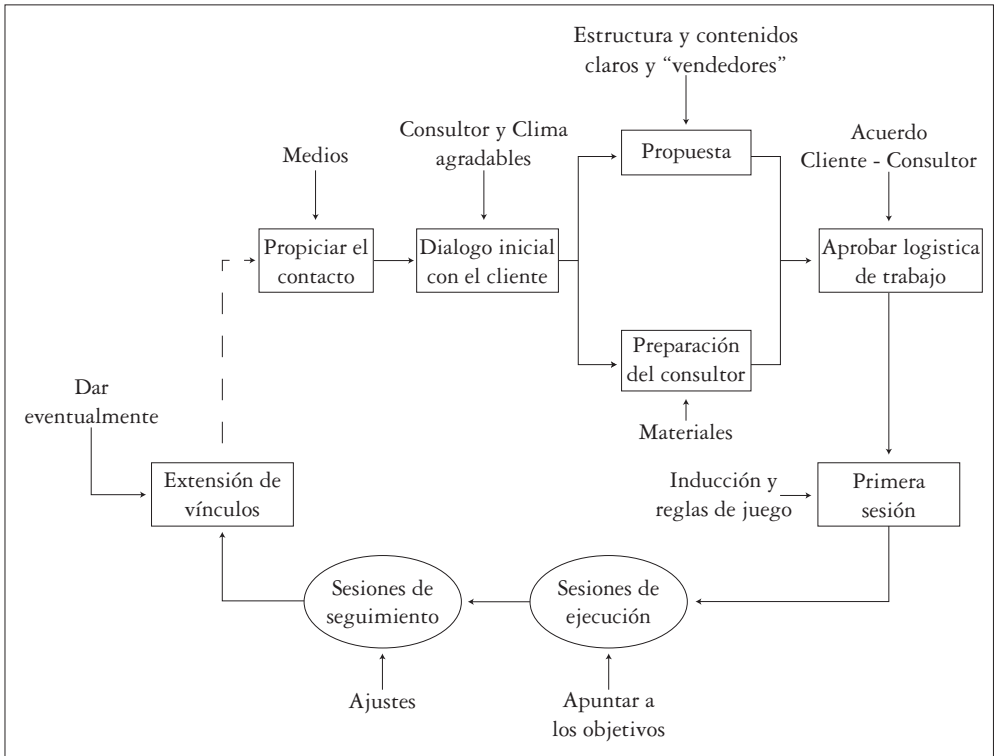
Estructura y contenidos claros y “vendedores”

Medios

Consultor y Clima agradables

Propuesta

Acuerdo Cliente - Consultor

Propiciar el contacto

Dialogo inicial con el cliente

Aprobar logistica de trabajo

Preparación del consultor

Materiales

Dar eventualmente

Extensión de vínculos

Inducción y reglas de juego

Primera sesión

Sesiones de seguimiento

Sesiones de ejecución

Ajustes

Apuntar a los objetivos